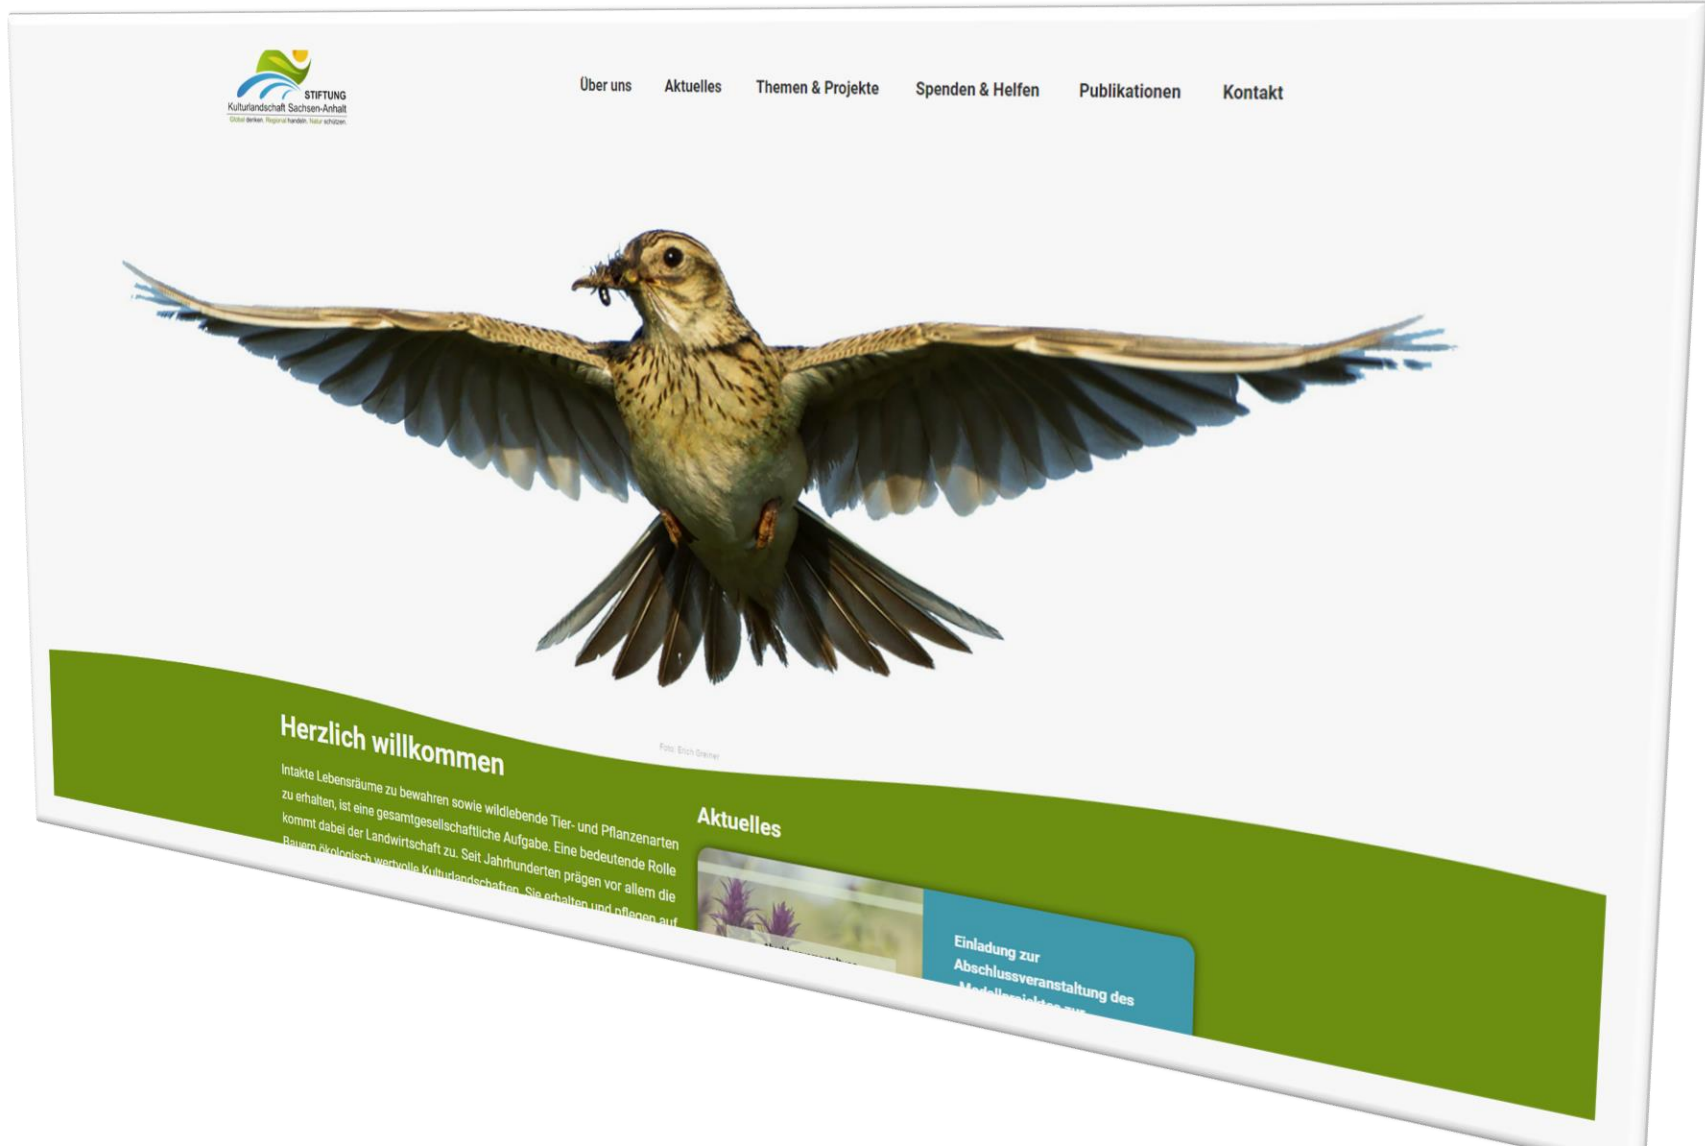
STIFTUNG
Kulturlandschaft Sachsen-Anhalt
Global denken. Regional handeln. Natur schützen.

Über uns Aktuelles Themen & Projekte Spenden & Helfen Publikationen Kontakt

Foto: Erich Greiner

Herzlich willkommen

Intakte Lebensräume zu bewahren sowie wildlebende Tier- und Pflanzenarten zu erhalten, ist eine gesamtgesellschaftliche Aufgabe. Eine bedeutende Rolle kommt dabei der Landwirtschaft zu. Seit Jahrhunderten prägen vor allem die Bauern ökologisch wertvolle Kulturlandschaften. Sie erhalten und pflegen auf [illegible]

Aktuelles

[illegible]

Einladung zur Abschlussveranstaltung des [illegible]